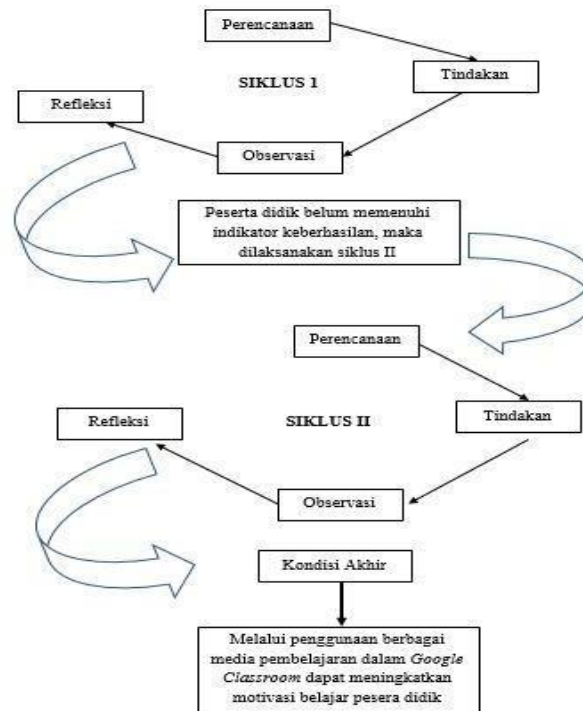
Perencanaan

SIKLUS 1

Tindakan

Refleksi

Observasi

Peserta didik belum memenuhi indikator keberhasilan, maka dilaksanakan siklus II

Perencanaan

Refleksi

SIKLUS II

Tindakan

Observasi

Kondisi Akhir

Melalui penggunaan berbagai media pembelajaran dalam Google Classroom dapat meningkatkan motivasi belajar pesera didik